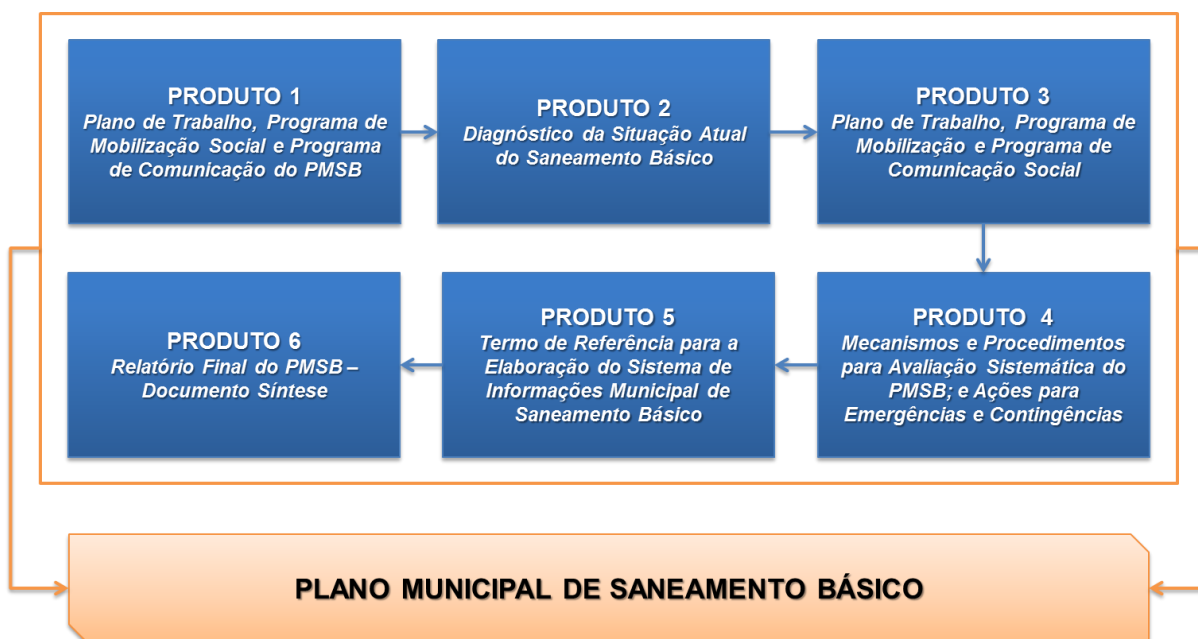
PRODUTO 1
Plano de Trabalho, Programa de Mobilização Social e Programa de Comunicação do PMSB

PRODUTO 2
Diagnóstico da Situação Atual do Saneamento Básico

PRODUTO 3
Plano de Trabalho, Programa de Mobilização e Programa de Comunicação Social

PRODUTO 4
Mecanismos e Procedimentos para Avaliação Sistemática do PMSB; e Ações para Emergências e Contingências

PRODUTO 5
Termo de Referência para a Elaboração do Sistema de Informações Municipal de Saneamento Básico

PRODUTO 6
Relatório Final do PMSB – Documento Síntese

PLANO MUNICIPAL DE SANEAMENTO BÁSICO